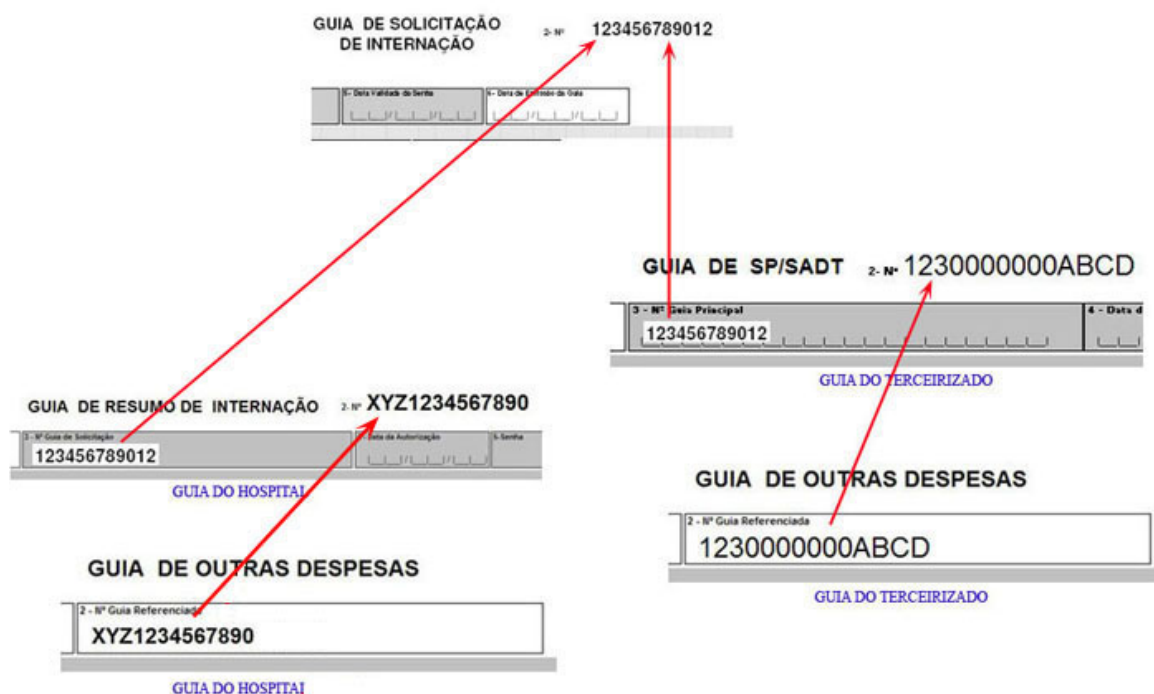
GUIA DE SOLICITAÇÃO DE INTERNAÇÃO

2- Nº 123456789012

5- Data Validade da Senha

6- Data de Emissão da Guia

GUIA DE SP/SADT 2- Nº 1230000000ABCD

3 - Nº Guia Principal
123456789012

4 - Data d

GUIA DO TERCEIRIZADO

GUIA DE RESUMO DE INTERNAÇÃO 2- Nº XYZ1234567890

3 - Nº Guia de Solicitação
123456789012

4- Data da Autorização

5-Senha

GUIA DO HOSPITAL

GUIA DE OUTRAS DESPESAS

2 - Nº Guia Referenciada
1230000000ABCD

GUIA DO TERCEIRIZADO

GUIA DE OUTRAS DESPESAS

2 - Nº Guia Referenciada
XYZ1234567890

GUIA DO HOSPITAL